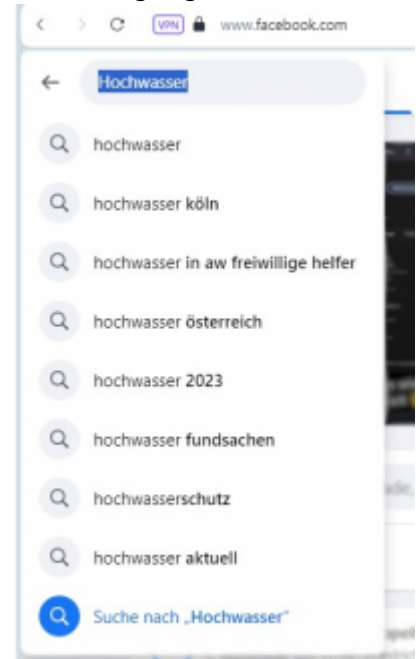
VPN www.facebook.com

Hochwasser

hochwasser

hochwasser köln

hochwasser in aw freiwillige helfer

hochwasser österreich

hochwasser 2023

hochwasser fundsachen

hochwasserschutz

hochwasser aktuell

Suche nach „Hochwasser"